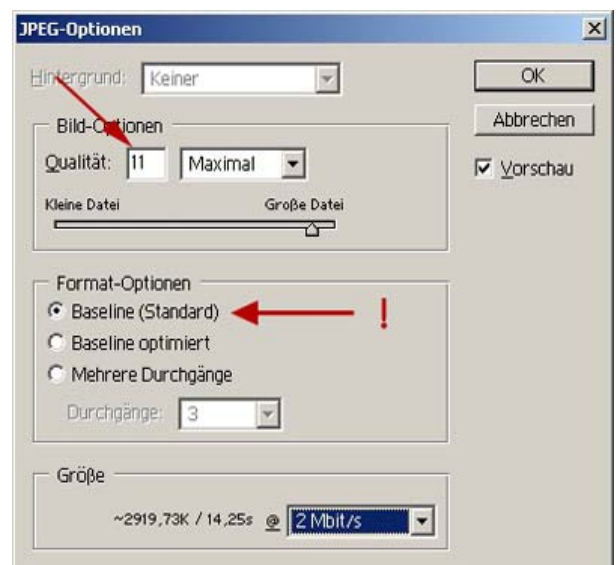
JPEG-Optionen

Hintergrund: Keiner

Bild-Optionen
Qualität: 11 Maximal
Kleine Datei Große Datei

Format-Optionen
Baseline (Standard)
!
Baseline optimiert
Mehrere Durchgänge
Durchgänge: 3

Größe
~2919,73K / 14,25s @ 2 Mbit/s

OK
Abbrechen
Vorschau